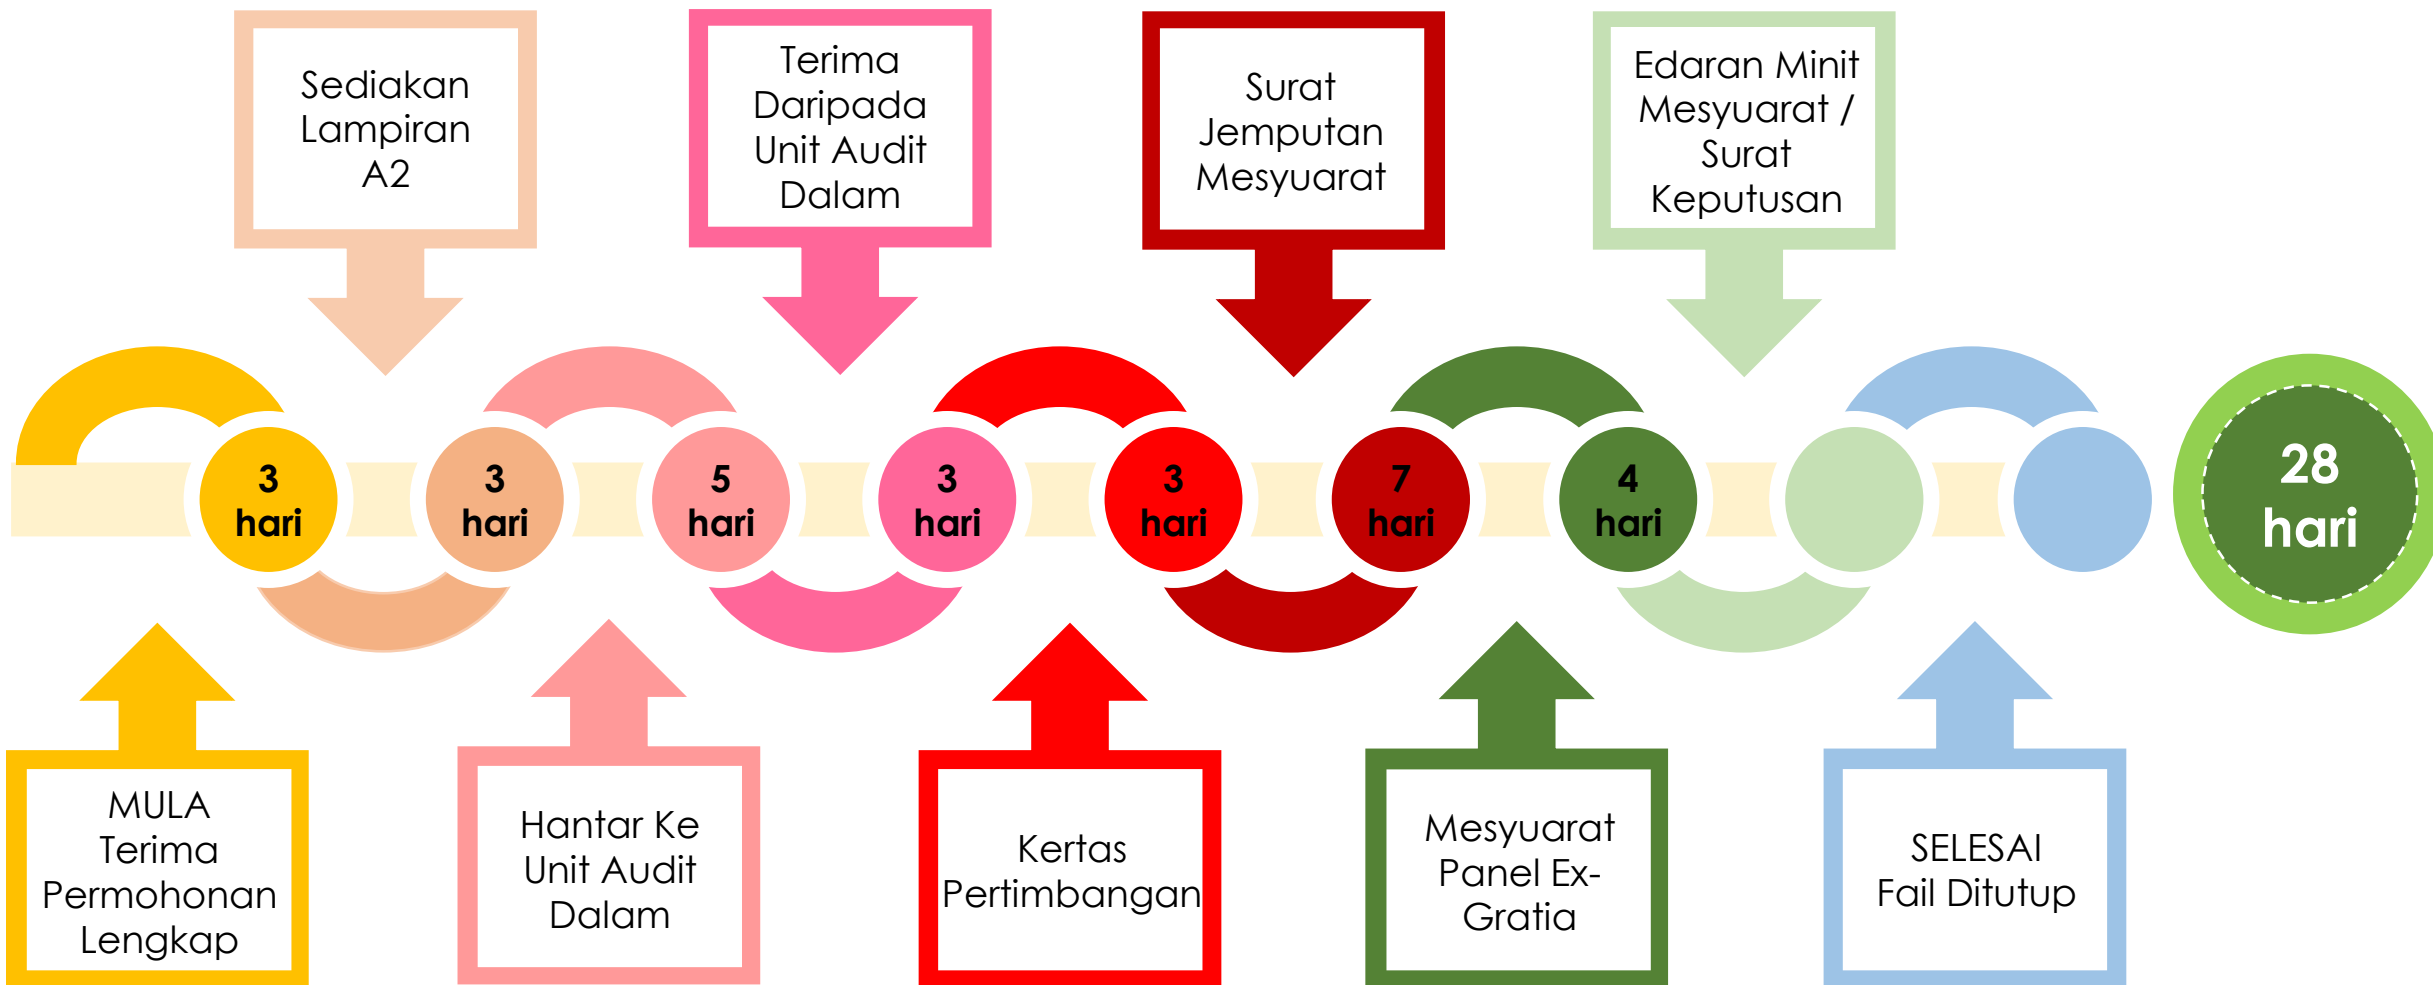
Sediakan Lampiran A2

Terima Daripada Unit Audit Dalam

Surat Jemputan Mesyuarat

Edaran Minit Mesyuarat / Surat Keputusan

3 hari

3 hari

5 hari

3 hari

3 hari

7 hari

4 hari

28 hari

MULA Terima Permohonan Lengkap

Hantar Ke Unit Audit Dalam

Kertas Pertimbangan

Mesyuarat Panel Ex-Gratia

SELESAI Fail Ditutup